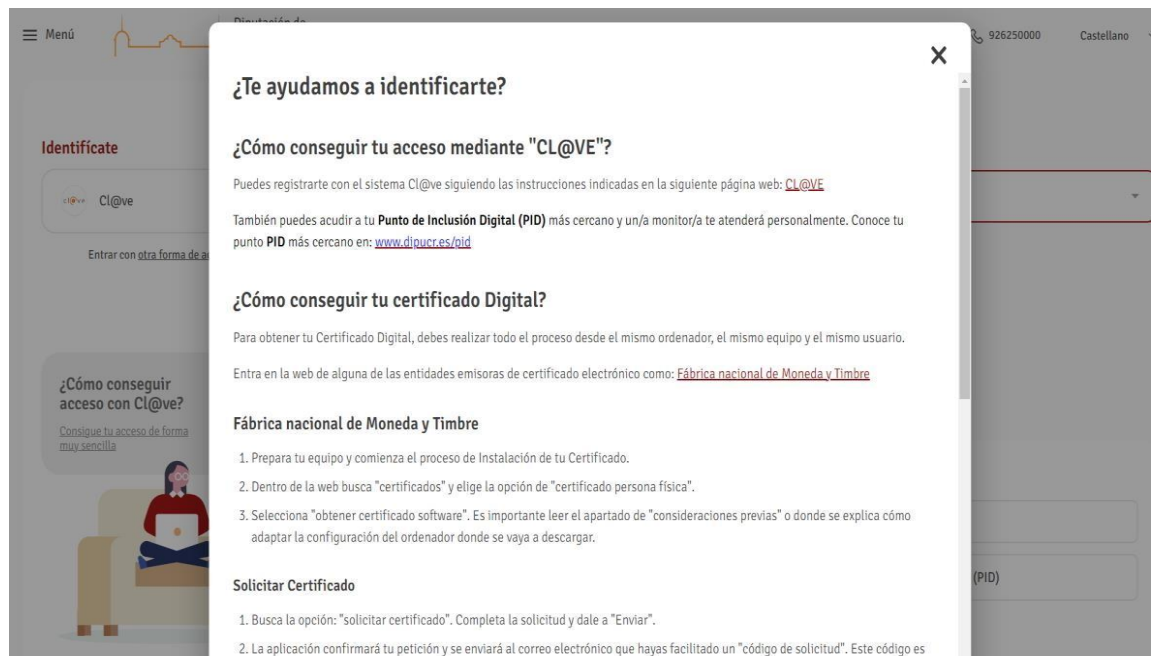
☰ Menú

Diputación de

926250000 Castellano

Identifícate

cl@ve Cl@ve

Entrar con otra forma de a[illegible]

¿Cómo conseguir acceso con Cl@ve?

Consigue tu acceso de forma muy sencilla

(PID)

×

¿Te ayudamos a identificarte?

¿Cómo conseguir tu acceso mediante "CL@VE"?

Puedes registrarte con el sistema Cl@ve siguiendo las instrucciones indicadas en la siguiente página web: CL@VE

También puedes acudir a tu Punto de Inclusión Digital (PID) más cercano y un/a monitor/a te atenderá personalmente. Conoce tu punto PID más cercano en: www.dipucr.es/pid

¿Cómo conseguir tu certificado Digital?

Para obtener tu Certificado Digital, debes realizar todo el proceso desde el mismo ordenador, el mismo equipo y el mismo usuario.

Entra en la web de alguna de las entidades emisoras de certificado electrónico como: Fábrica nacional de Moneda y Timbre

Fábrica nacional de Moneda y Timbre

1. Prepara tu equipo y comienza el proceso de Instalación de tu Certificado.

2. Dentro de la web busca "certificados" y elige la opción de "certificado persona física".

3. Selecciona "obtener certificado software". Es importante leer el apartado de "consideraciones previas" o donde se explica cómo adaptar la configuración del ordenador donde se vaya a descargar.

Solicitar Certificado

1. Busca la opción: "solicitar certificado". Completa la solicitud y dale a "Enviar".

2. La aplicación confirmará tu petición y se enviará al correo electrónico que hayas facilitado un "código de solicitud". Este código es